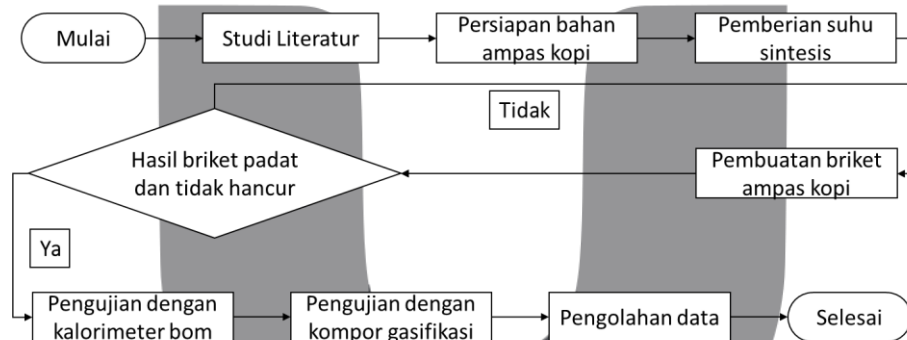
Mulai

Studi Literatur

Persiapan bahan ampas kopi

Pemberian suhu sintesis

Tidak

Hasil briket padat dan tidak hancur

Pembuatan briket ampas kopi

Ya

Pengujian dengan kalorimeter bom

Pengujian dengan kompor gasifikasi

Pengolahan data

Selesai